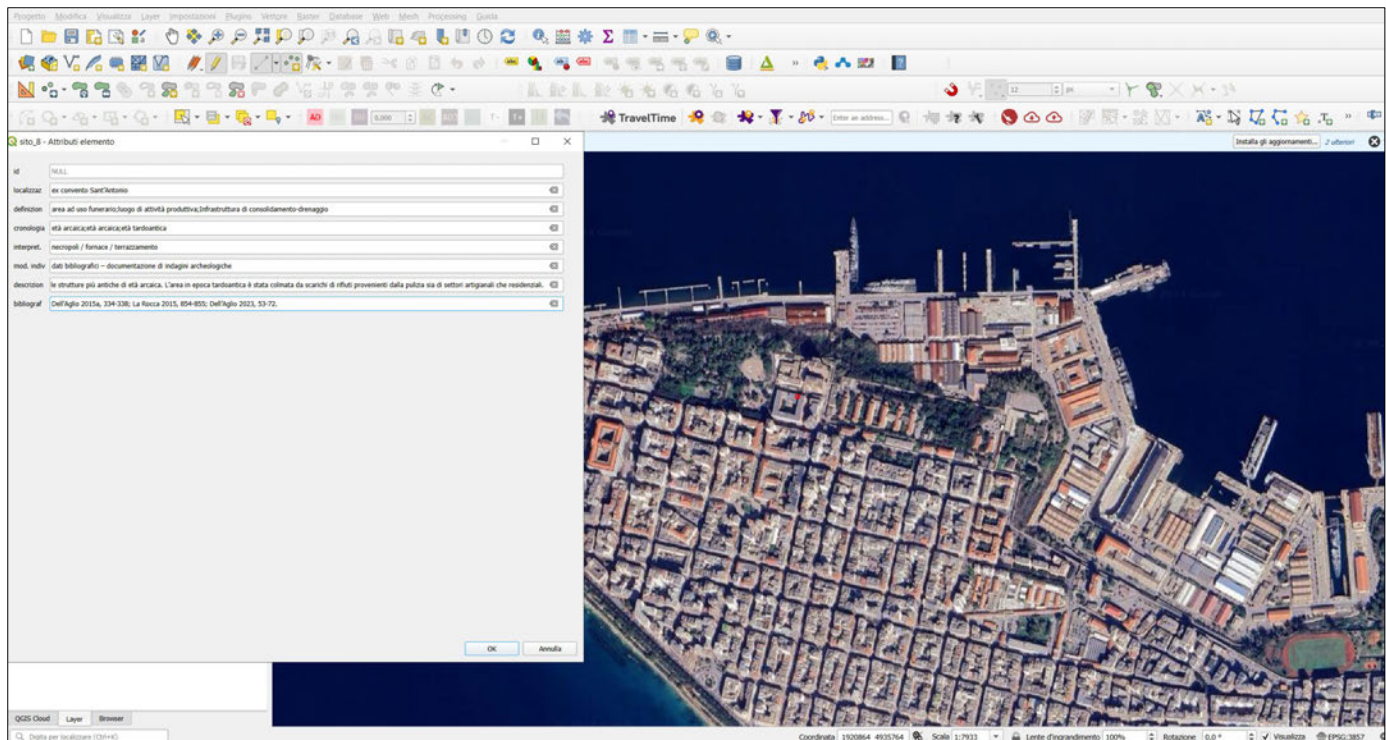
Progetto Modifica Visualizza Layer Impostazioni Plugins Vettore Raster Database Web Mesh Processing Guida

TravelTime

Enter an address...

Installa gli aggiornamenti... 2 ulteriori

sito_8 - Attributi elemento

| | |
|---|---|
| id | NULL |
| localizzaz | ex convento Sant'Antonio |
| definizion | area ad uso funerario;luogo di attività produttiva;Infrastruttura di consolidamento-drenaggio |
| cronologia | età arcaica;età arcaica;età tardoantica |
| interpret. | necropoli / fornace / terrazzamento |
| mod. indiv | dati bibliografici – documentazione di indagini archeologiche |
| descrizion | le strutture più antiche di età arcaica. L'area in epoca tardoantica è stata colmata da scarichi di rifiuti provenienti dalla pulizia sia di settori artigianali che residenziali. |
| bibliograf | Dell'Aglio 2015a, 334-338; La Rocca 2015, 854-855; Dell'Aglio 2023, 53-72. |

OK Annulla

QGIS Cloud Layer Browser

Digita per localizzare (Ctrl+K)

Coordinata 1920864 4935764 Scala 1:7933 Lente d'ingrandimento 100% Rotazione 0,0 ° Visualizza EPSG:3857